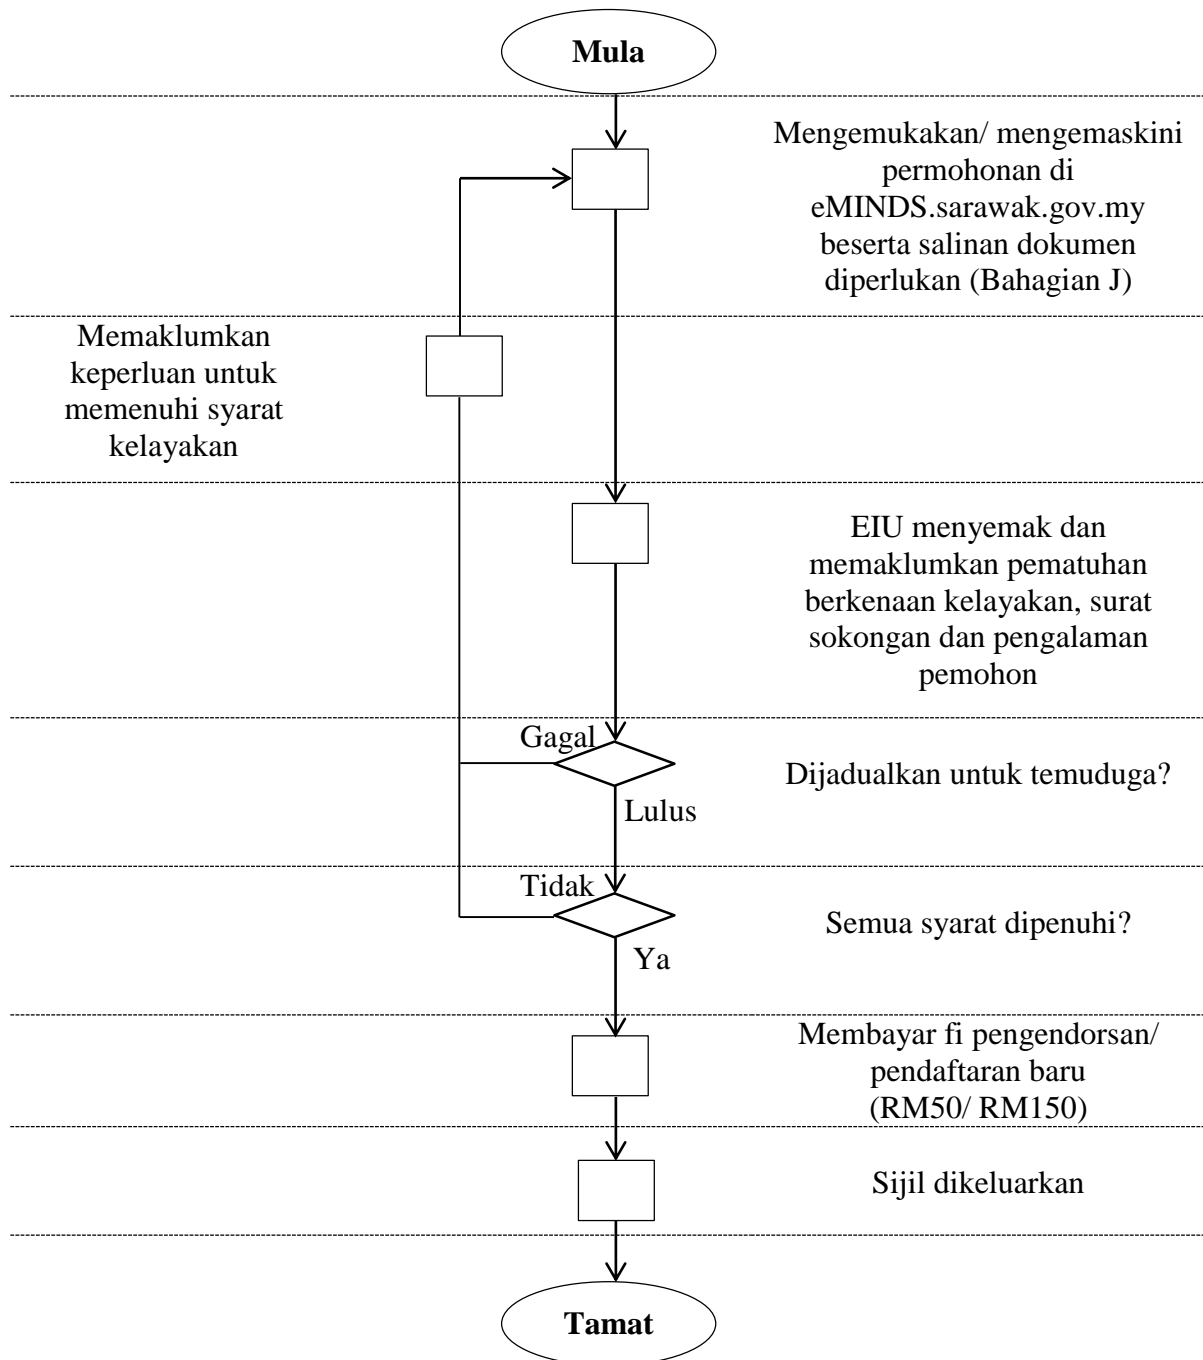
Mula

Mengemukakan/ mengemaskini permohonan di eMINDS.sarawak.gov.my beserta salinan dokumen diperlukan (Bahagian J)

Memaklumkan keperluan untuk memenuhi syarat kelayakan

EIU menyemak dan memaklumkan pematuhan berkenaan kelayakan, surat sokongan dan pengalaman pemohon

Gagal

Dijadualkan untuk temuduga?

Lulus

Tidak

Semua syarat dipenuhi?

Ya

Membayar fi pengendorsan/ pendaftaran baru (RM50/ RM150)

Sijil dikeluarkan

Tamat